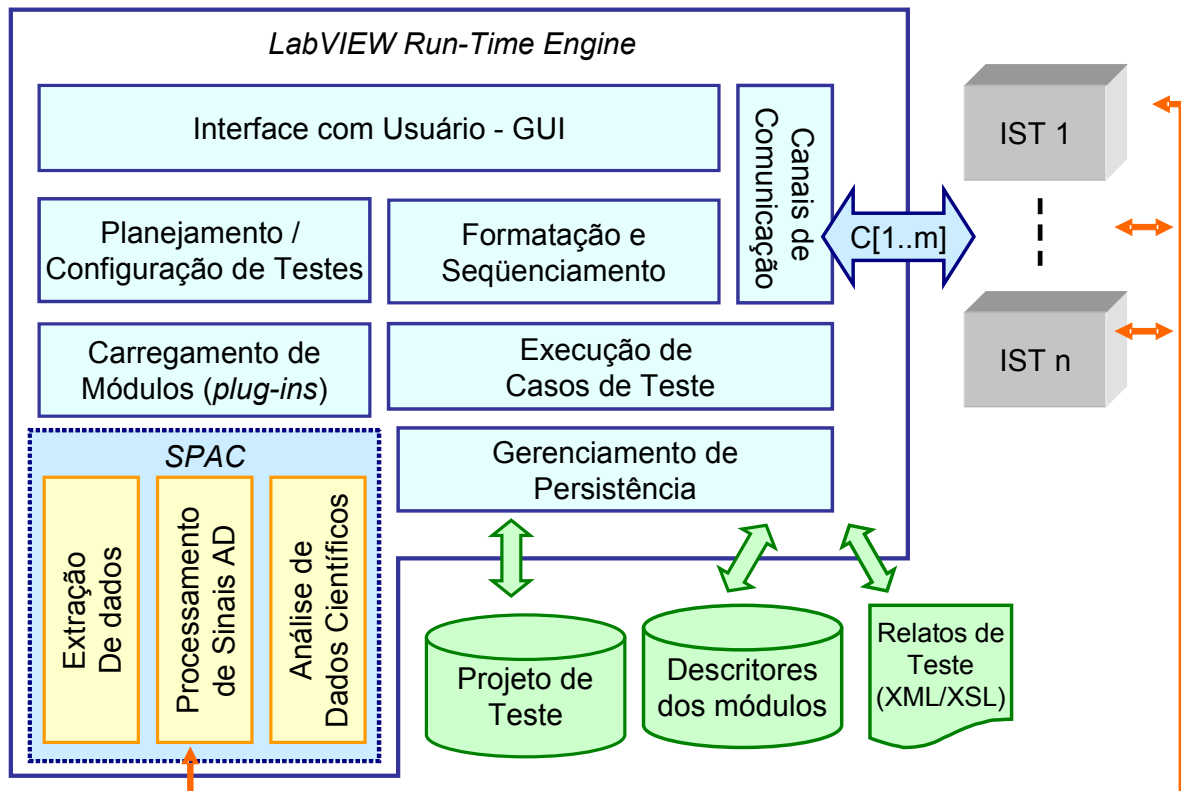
LabVIEW Run-Time Engine

Interface com Usuário - GUI

Canais de Comunicação

Planejamento / Configuração de Testes

Formatação e Seqüenciamento

C[1..m]

IST 1

IST n

Carregamento de Módulos (plug-ins)

Execução de Casos de Teste

SPAC

Gerenciamento de Persistência

Extração De dados

Processamento de Sinais AD

Análise de Dados Científicos

Projeto de Teste

Descritores dos módulos

Relatos de Teste (XML/XSL)